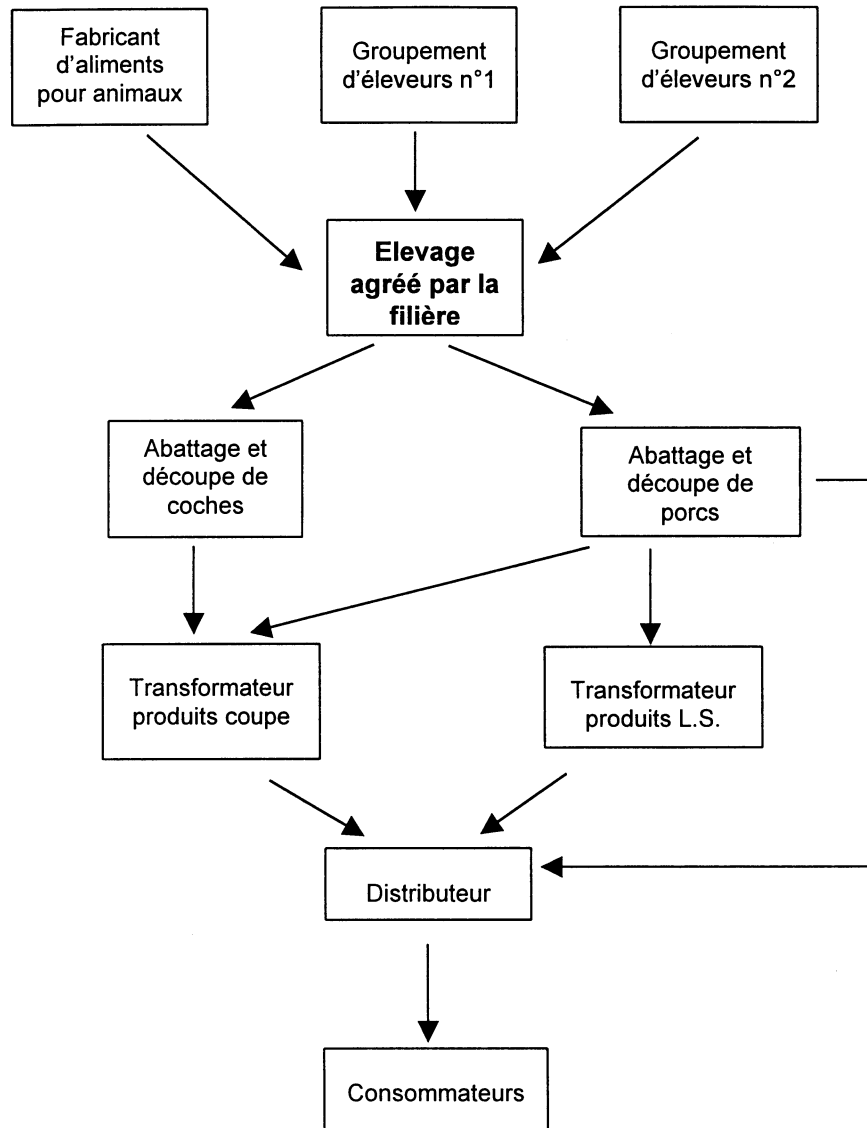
Fabricant d'aliments pour animaux

Groupement d'éleveurs n°1

Groupement d'éleveurs n°2

**Elevage agréé par la filière**

Abattage et découpe de coches

Abattage et découpe de porcs

Transformateur produits coupe

Transformateur produits L.S.

Distributeur

Consommateurs